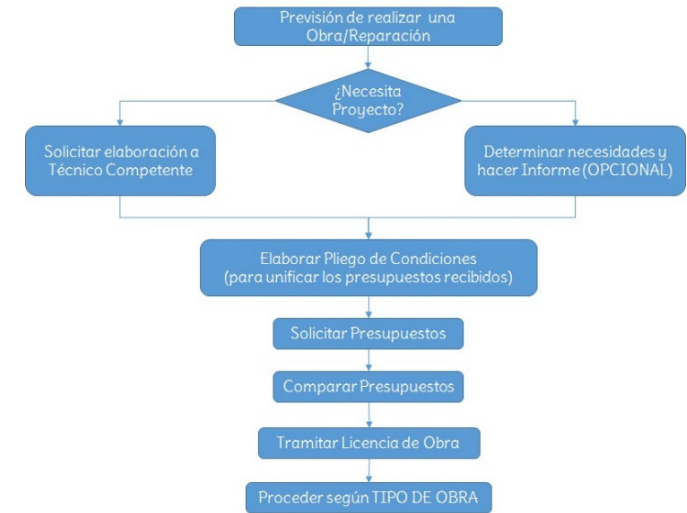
Previsión de realizar una Obra/Reparación

¿Necesita Proyecto?

Solicitar elaboración a Técnico Competente

Determinar necesidades y hacer Informe (OPCIONAL)

Elaborar Pliego de Condiciones (para unificar los presupuestos recibidos)

Solicitar Presupuestos

Comparar Presupuestos

Tramitar Licencia de Obra

Proceder según TIPO DE OBRA